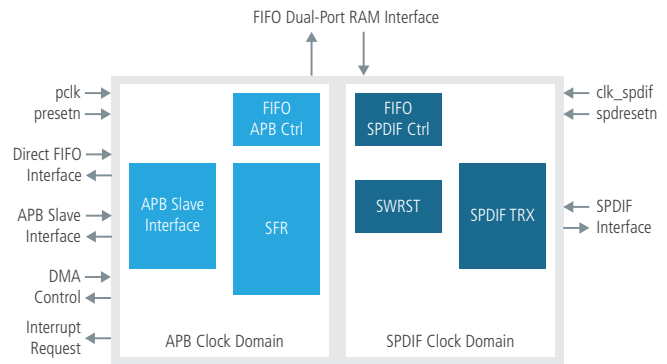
FIFO Dual-Port RAM Interface

pclk
presetn

Direct FIFO
Interface

APB Slave
Interface

DMA
Control

Interrupt
Request

FIFO
APB Ctrl

APB Slave
Interface

SFR

APB Clock Domain

FIFO
SPDIF Ctrl

SWRST

SPDIF TRX

SPDIF Clock Domain

clk_spdif
spdresetn

SPDIF
Interface